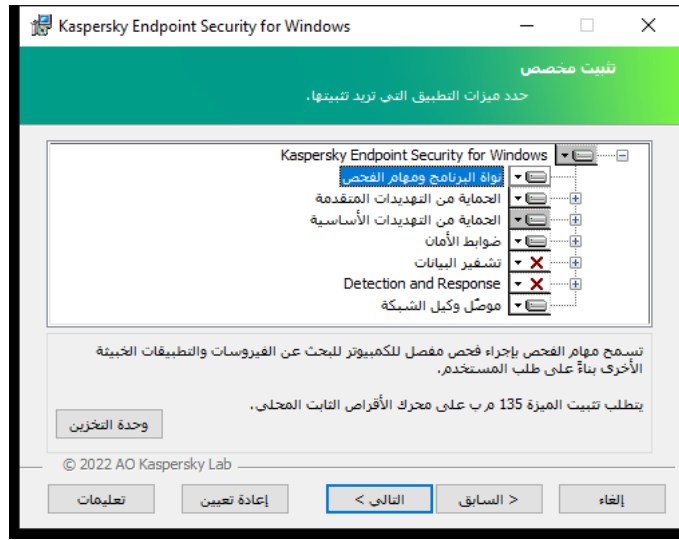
Kaspersky Endpoint Security for Windows

تثبيت مخصص

حدد ميزات التطبيق التي تريد تثبيتها.

Kaspersky Endpoint Security for Windows

نواة البرنامج ومهام الفحص

الحماية من التهديدات المتقدمة

الحماية من التهديدات الأساسية

ضوابط الأمان

تشفير البيانات

Detection and Response

موصّل وكيل الشبكة

تسمح مهام الفحص بإجراء فحص مفصل للكمبيوتر للبحث عن الفيروسات والتطبيقات الخبيثة الأخرى بناءً على طلب المستخدم.

يتطلب تثبيت الميزة 135 م ب على محرك الأقراص الثابت المحلي.

وحدة التخزين

© 2022 AO Kaspersky Lab

تعليمات

إعادة تعيين

التالي >

< السابق

إلغاء